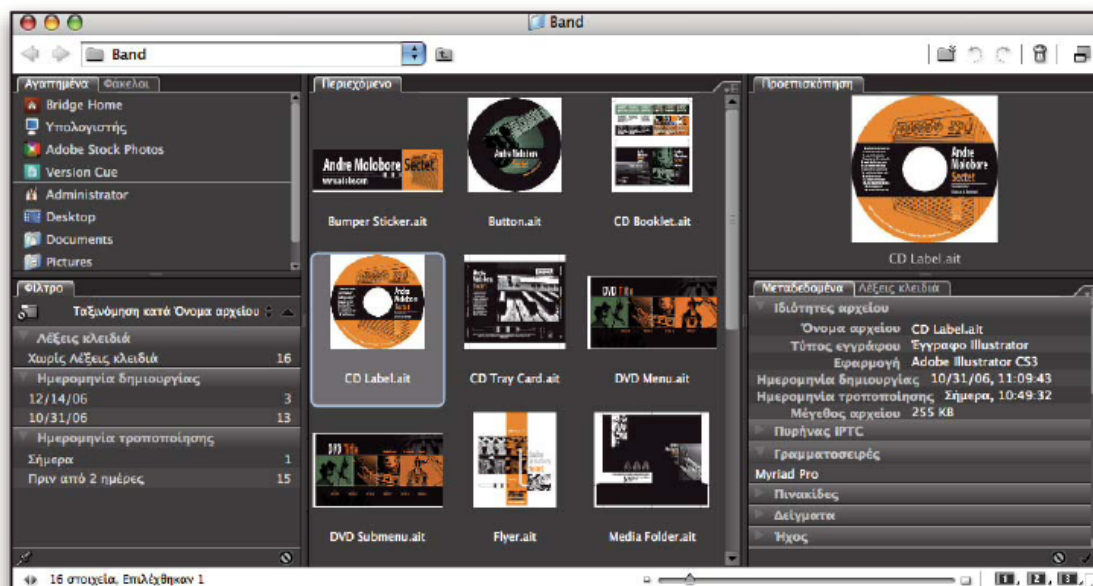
Band

Band

Αγαπημένα | Φάκελοι

Bridge Home
Υπολογιστής
Adobe Stock Photos
Version Cue
Administrator
Desktop
Documents
Pictures

Φίλτρο

Ταξινόμηση κατά Όνομα αρχείου

| Λέξεις κλειδιά | |
|---|---|
| Χωρίς Λέξεις κλειδιά | 16 |
| Ημερομηνία δημιουργίας | |
| 12/14/06 | 3 |
| 10/31/06 | 13 |
| Ημερομηνία τροποποίησης | |
| Σήμερα | 1 |
| Πριν από 2 ημέρες | 15 |

Περιεχόμενο

Bumper Sticker.ait
Button.ait
CD Booklet.ait
CD Label.ait
CD Tray Card.ait
DVD Menu.ait
DVD Submenu.ait
Flyer.ait
Media Folder.ait

Προεπισκόπηση

CD Label.ait

Μεταδεδομένα | Λέξεις κλειδιά

Ιδιότητες αρχείου
Όνομα αρχείου CD Label.ait
Τύπος εγγράφου Έγγραφο Illustrator
Εφαρμογή Adobe Illustrator CS3
Ημερομηνία δημιουργίας 10/31/06, 11:09:43
Ημερομηνία τροποποίησης Σήμερα, 10:49:32
Μέγεθος αρχείου 255 KB
Πυρήνας IPTC
Γραμματοσειρές
Myriad Pro
Πινακίδες
Δείγματα
Ήχος

16 στοιχεία, Επιλέχθηκαν 1

1 2 3